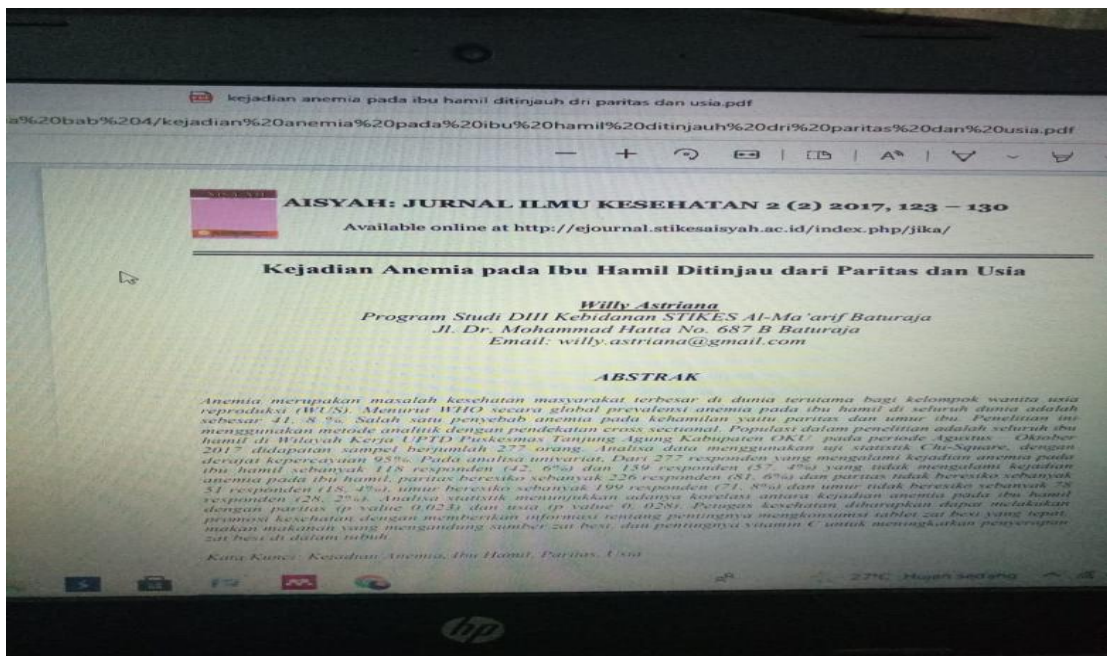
kejadian anemia pada ibu hamil ditinjau dri paritas dan usia.pdf

a%20bab%204/kejadian%20anemia%20pada%20ibu%20hamil%20ditinjau%20dri%20paritas%20dan%20usia.pdf

AISYAH

AISYAH: JURNAL ILMU KESEHATAN 2 (2) 2017, 123 – 130

Available online at http://ejournal.stikesaisyah.ac.id/index.php/jika/

Kejadian Anemia pada Ibu Hamil Ditinjau dari Paritas dan Usia

Willy Astriana
Program Studi DIII Kebidanan STIKES Al-Ma'arif Baturaja
Jl. Dr. Mohammad Hatta No. 687 B Baturaja
Email: willy.astriana@gmail.com

ABSTRAK

Anemia merupakan masalah kesehatan masyarakat terbesar di dunia terutama bagi kelompok wanita usia reproduksi (WUS). Menurut WHO secara global prevalensi anemia pada ibu hamil di seluruh dunia adalah sebesar 41, 8 %. Salah satu penyebab anemia pada kehamilan yaitu paritas dan umur ibu. Penelitian ini menggunakan metode analitik dengan pendekatan cross sectional. Populasi dalam penelitian adalah seluruh ibu hamil di Wilayah Kerja UPTD Puskesmas Tanjung Agung Kabupaten OKU pada periode Agustus - Oktober 2017 didapatkan sampel berjumlah 277 orang. Analisa data menggunakan uji statistik Chi-Square, dengan derajat kepercayaan 95%. Pada analisa univariat, Dari 277 responden yang mengalami kejadian anemia pada ibu hamil sebanyak 118 responden (42, 6%) dan 159 responden (57, 4%) yang tidak mengalami kejadian anemia pada ibu hamil, paritas beresiko sebanyak 226 responden (81, 6%) dan paritas tidak beresiko sebanyak 51 responden (18, 4%), umur beresiko sebanyak 199 responden (71, 8%) dan umur tidak beresiko sebanyak 78 responden (28, 2%). Analisa statistik menunjukkan adanya korelasi antara kejadian anemia pada ibu hamil dengan paritas (p value 0.023) dan usia (p value 0. 028). Petugas kesehatan diharapkan dapat melakukan promosi kesehatan dengan memberikan informasi tentang pentingnya mengkonsumsi tablet zat besi yang tepat, makan makanan yang mengandung sumber zat besi, dan pentingnya vitamin C untuk meningkatkan penyerapan zat besi di dalam tubuh.

Kata Kunci: Kejadian Anemia, Ibu Hamil, Paritas, Usia

27°C Hujan sedang

hp